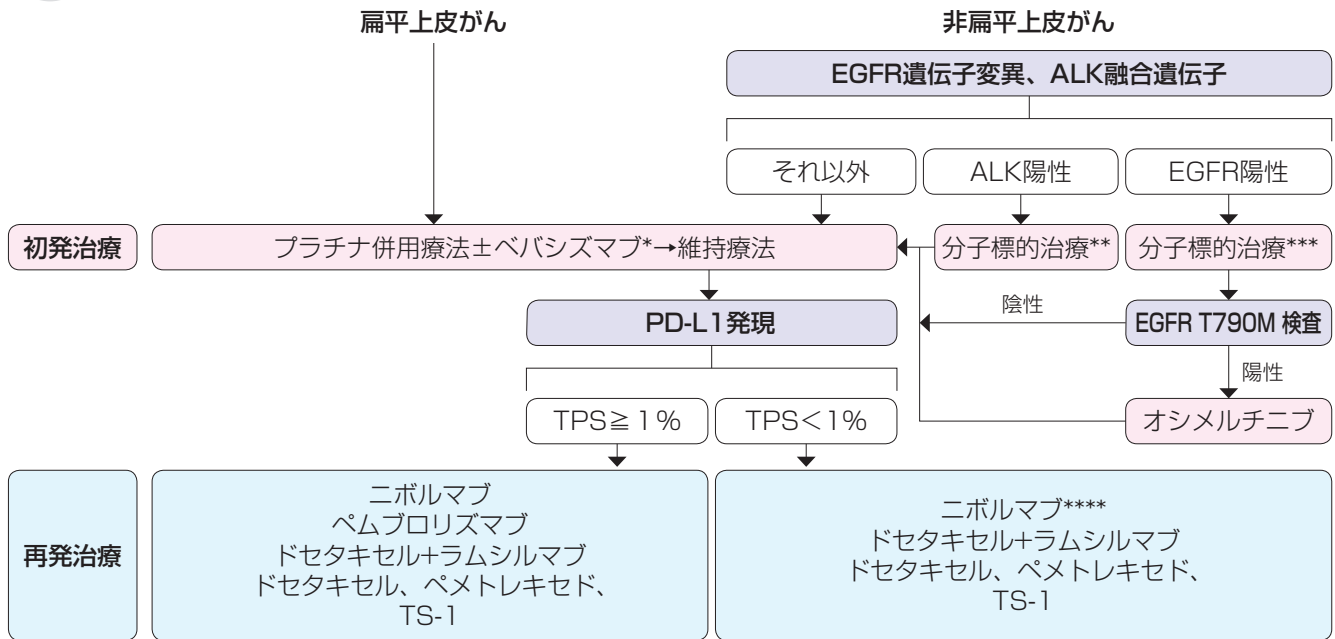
扁平上皮がん

非扁平上皮がん

EGFR遺伝子変異、ALK融合遺伝子

それ以外

ALK陽性

EGFR陽性

初発治療

プラチナ併用療法±ベバシズマブ*→維持療法

分子標的治療**

分子標的治療***

陰性

PD-L1発現

EGFR T790M 検査

陽性

TPS≧1%

TPS<1%

オシメルチニブ

再発治療

ニボルマブ
ペムブロリズマブ
ドセタキセル+ラムシルマブ
ドセタキセル、ペメトレキセド、
TS-1

ニボルマブ****
ドセタキセル+ラムシルマブ
ドセタキセル、ペメトレキセド、
TS-1